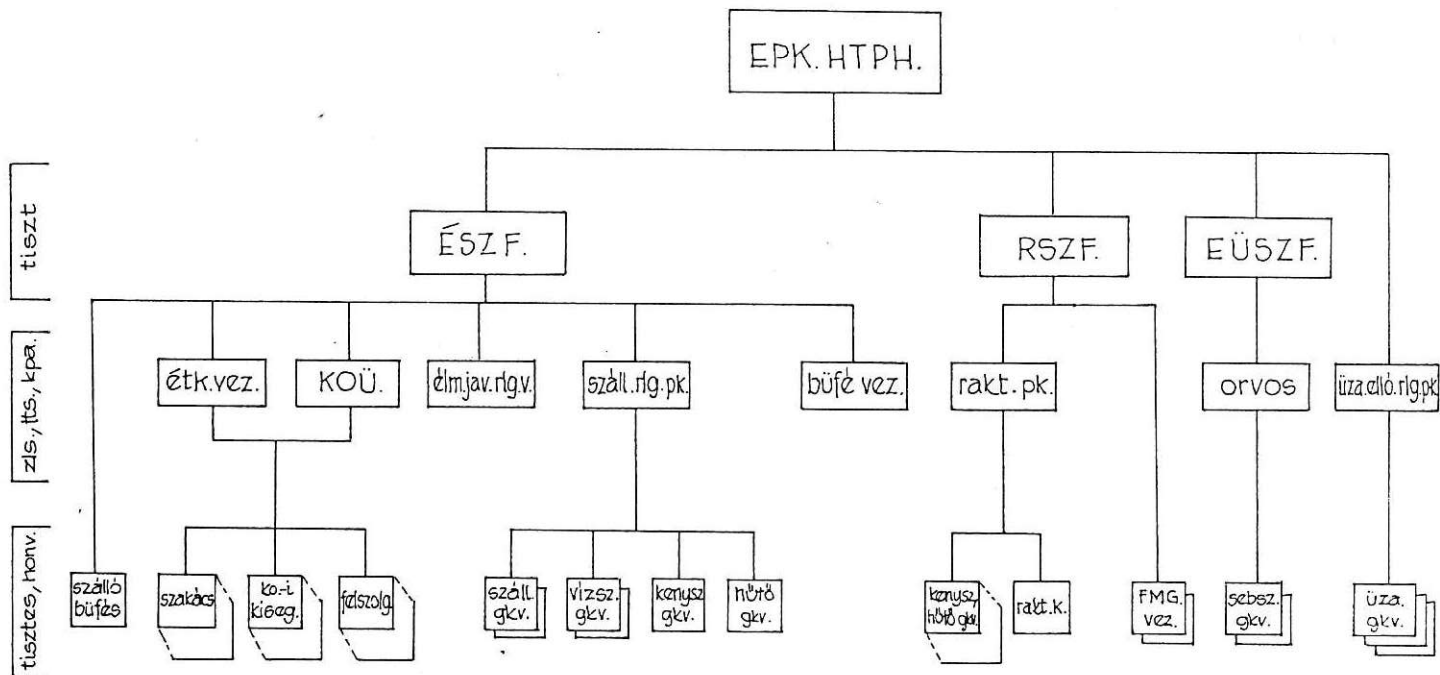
EPK. HTPH.

tiszt

ÉSZF.

RSZF.

EÜSZF.

zls, tts, kpa.

étk.vez.

KOÜ.

élmjav.rlg.v.

száll.rlg.pk.

büfé vez.

rakt. pk.

orvos

üza.ellő.rlg.pk.

tiszteshonv.

szálló büfés

szakács

ko.-i kiseg.

felszolg.

száll. gkv.

vizsz. gkv.

kenysz gkv.

hűtő gkv.

kenysz, hűtő gkv.

rakt.k.

FMG. vez.

sebsz. gkv.

üza. gkv.